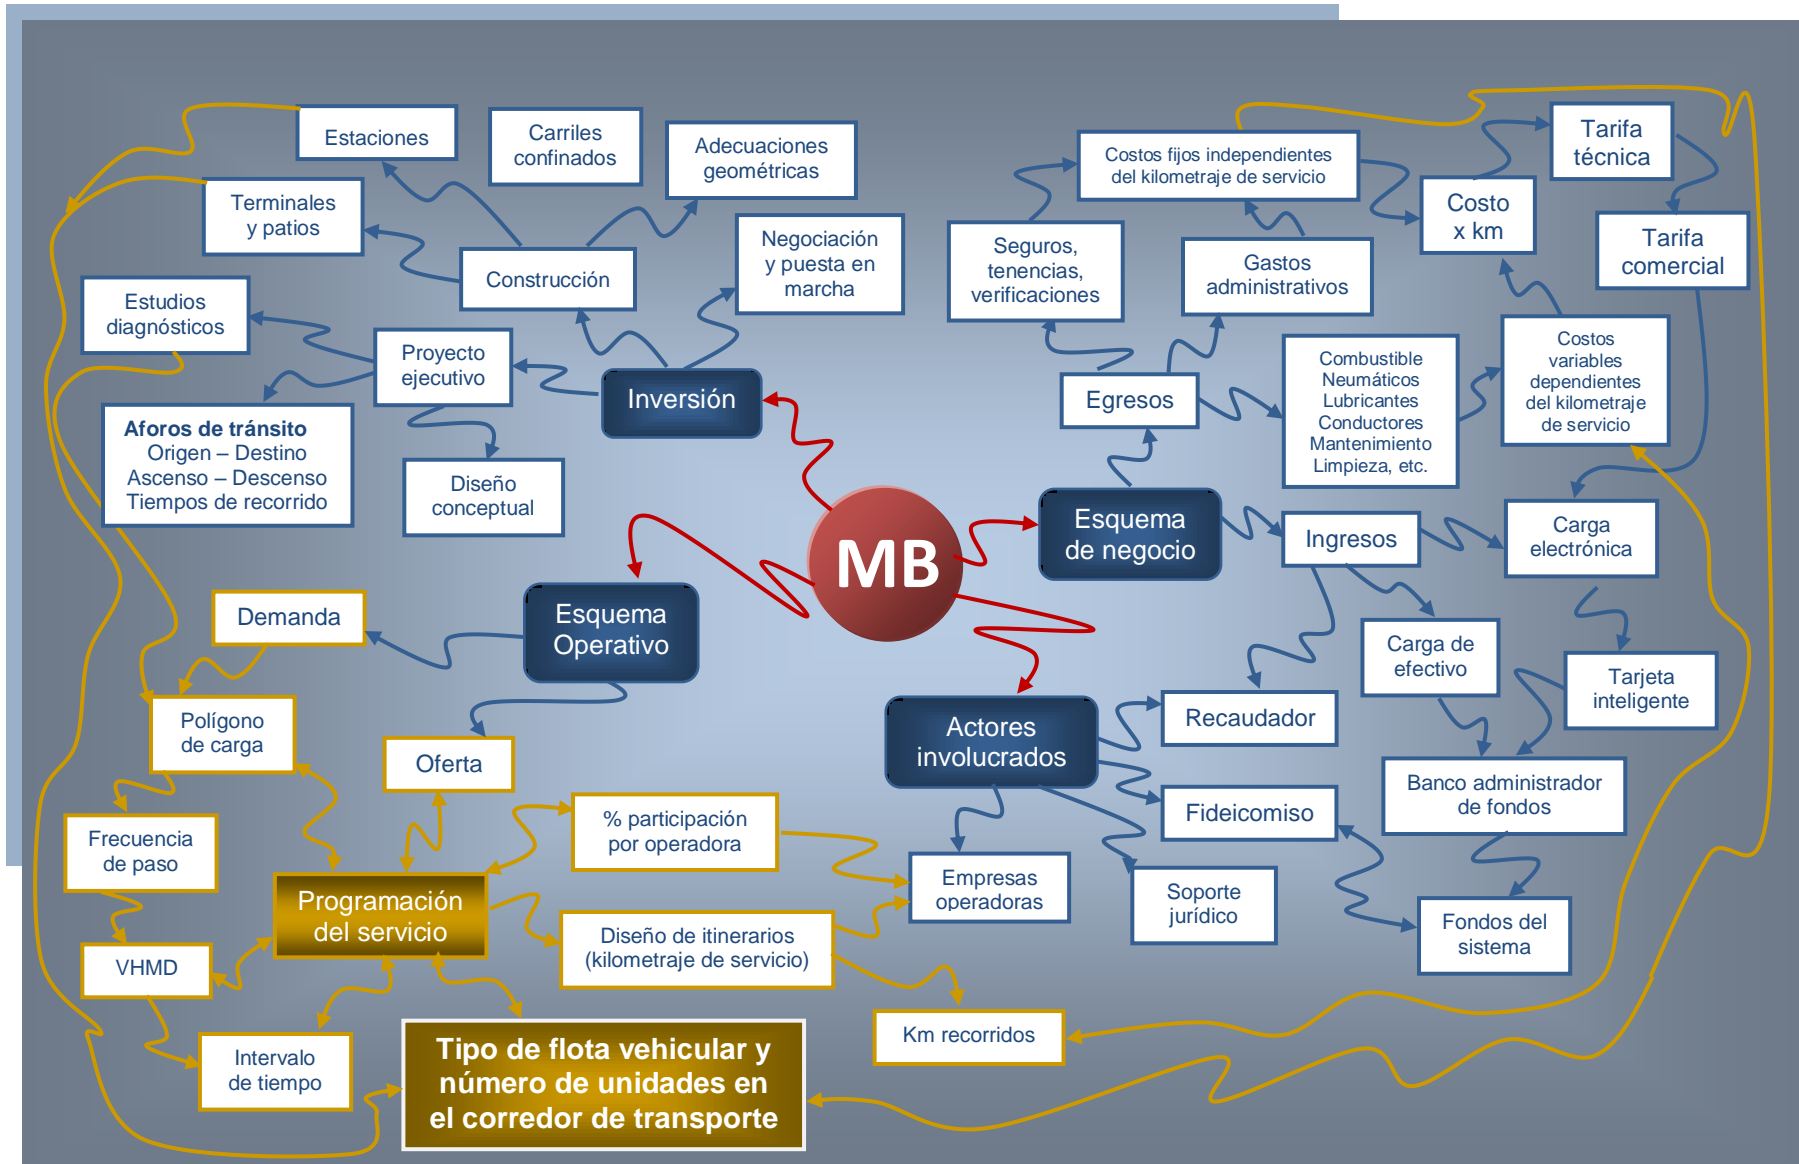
MB

Inversión

Construcción

Estaciones

Carriles confinados

Adecuaciones geométricas

Terminales y patios

Negociación y puesta en marcha

Estudios diagnósticos

Proyecto ejecutivo

Aforos de tránsito
Origen – Destino
Ascenso – Descenso
Tiempos de recorrido

Diseño conceptual

Esquema de negocio

Egresos

Seguros, tenencias, verificaciones

Costos fijos independientes del kilometraje de servicio

Gastos administrativos

Costo x km

Tarifa técnica

Tarifa comercial

Combustible
Neumáticos
Lubricantes
Conductores
Mantenimiento
Limpieza, etc.

Costos variables dependientes del kilometraje de servicio

Ingresos

Carga electrónica

Carga de efectivo

Tarjeta inteligente

Banco administrador de fondos

Fondos del sistema

Actores involucrados

Recaudador

Fideicomiso

Soporte jurídico

Empresas operadoras

Esquema Operativo

Demanda

Polígono de carga

Oferta

Frecuencia de paso

VHMD

Intervalo de tiempo

Programación del servicio

% participación por operadora

Diseño de itinerarios (kilometraje de servicio)

Km recorridos

Tipo de flota vehicular y número de unidades en el corredor de transporte